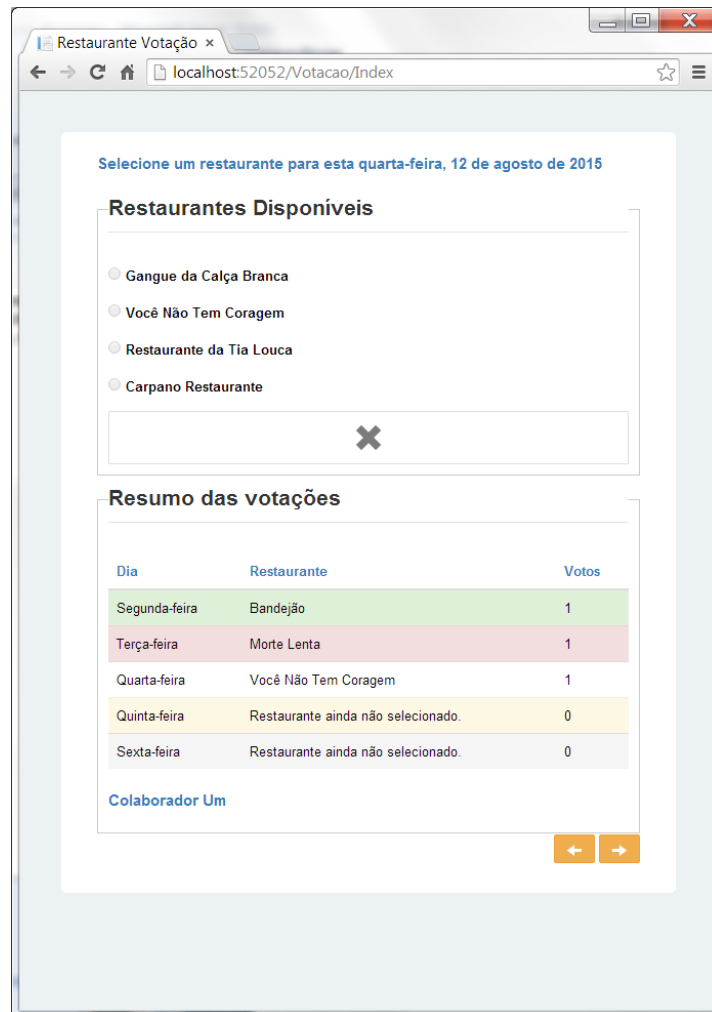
Restaurante Votação ×

localhost:52052/Votacao/Index

Selecione um restaurante para esta quarta-feira, 12 de agosto de 2015

Restaurantes Disponíveis

Gangue da Calça Branca

Você Não Tem Coragem

Restaurante da Tia Louca

Carpano Restaurante

✖

Resumo das votações

| Dia | Restaurante | Votos |
|---|---|---|
| Segunda-feira | Bandejão | 1 |
| Terça-feira | Morte Lenta | 1 |
| Quarta-feira | Você Não Tem Coragem | 1 |
| Quinta-feira | Restaurante ainda não selecionado. | 0 |
| Sexta-feira | Restaurante ainda não selecionado. | 0 |

Colaborador Um